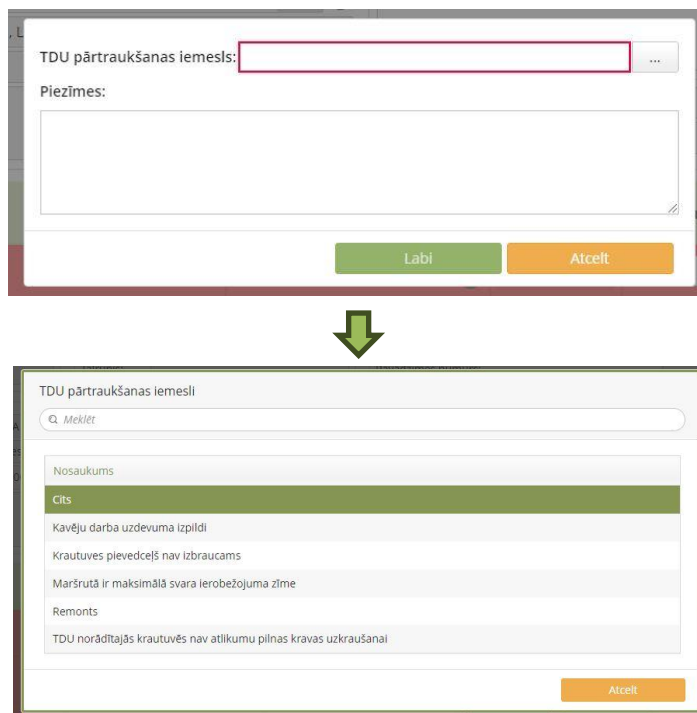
TDU pārtraukšanas iemesls:
...
Piezīmes:

Labi
Atcelt

TDU pārtraukšanas iemesli
Meklēt

| Nosaukums |
|---|
| Cits |
| Kavēju darba uzdevuma izpildi |
| Krautuves pievedceļš nav izbraucams |
| Maršrutā ir maksimālā svara ierobežojuma zīme |
| Remonts |
| TDU norādītajās krautuvēs nav atlikumu pilnas kravas uzkraušanai |

Atcelt